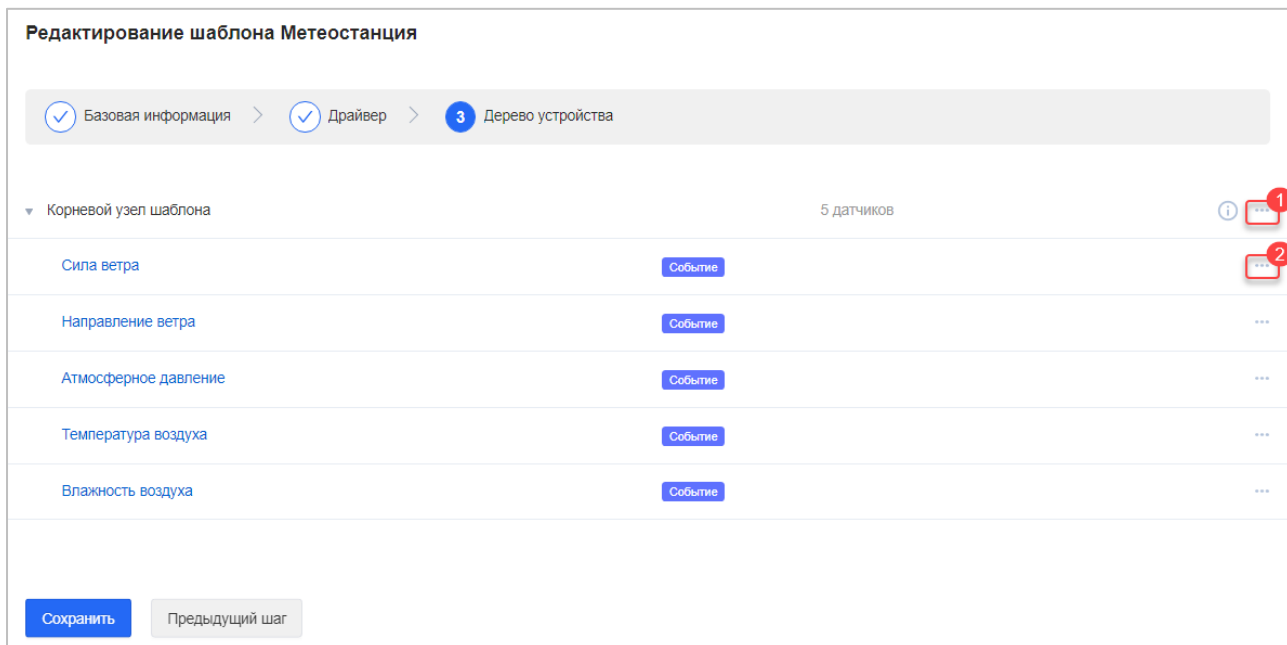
Редактирование шаблона Метеостанция

Базовая информация > Драйвер > 3 Дерево устройства

Корневой узел шаблона 5 датчиков ··· 1

Сила ветра Событие ··· 2

Направление ветра Событие ···

Атмосферное давление Событие ···

Температура воздуха Событие ···

Влажность воздуха Событие ···

Сохранить Предыдущий шаг